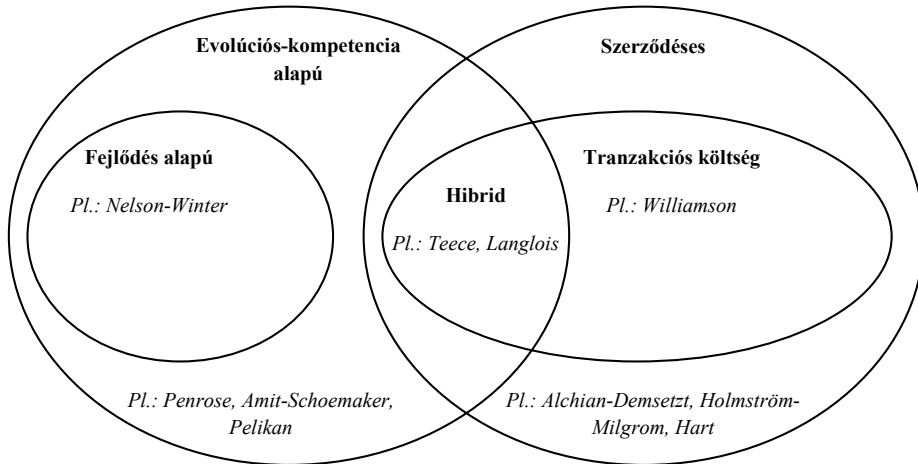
Evolúciós-kompetencia alapú

Szerződéses

Fejlődés alapú

Pl.: Nelson-Winter

Hibrid

Pl.: Teece, Langlois

Tranzakciós költség

Pl.: Williamson

Pl.: Penrose, Amit-Schoemaker, Pelikan

Pl.: Alchian-Demsetzt, Holmström-Milgrom, Hart